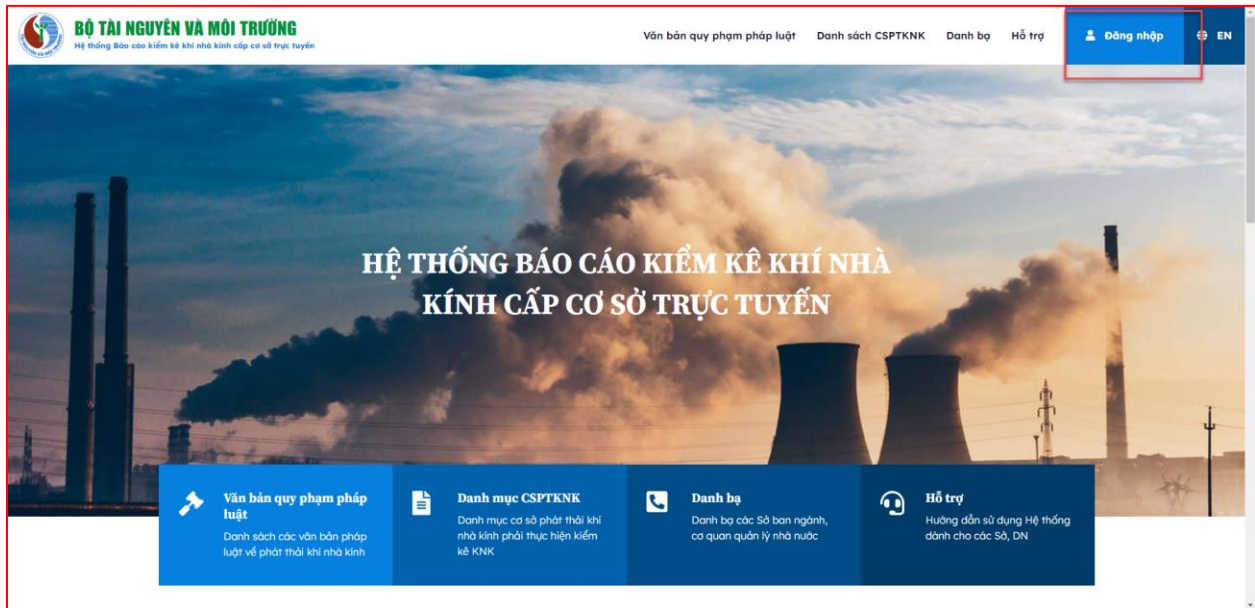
BỘ TÀI NGUYÊN VÀ MÔI TRƯỜNG
Hệ thống Báo cáo kiểm kê khí nhà kính cấp cơ sở trực tuyến

Văn bản quy phạm pháp luật   Danh sách CSPTKNK   Danh bạ   Hỗ trợ   Đăng nhập   EN

HỆ THỐNG BÁO CÁO KIỂM KÊ KHÍ NHÀ KÍNH CẤP CƠ SỞ TRỰC TUYẾN

Văn bản quy phạm pháp luật
Danh sách các văn bản pháp luật về phát thải khí nhà kính

Danh mục CSPTKNK
Danh mục cơ sở phát thải khí nhà kính phải thực hiện kiểm kê KNK

Danh bạ
Danh bạ các Sở ban ngành, cơ quan quản lý nhà nước

Hỗ trợ
Hướng dẫn sử dụng Hệ thống dành cho các Sở, DN